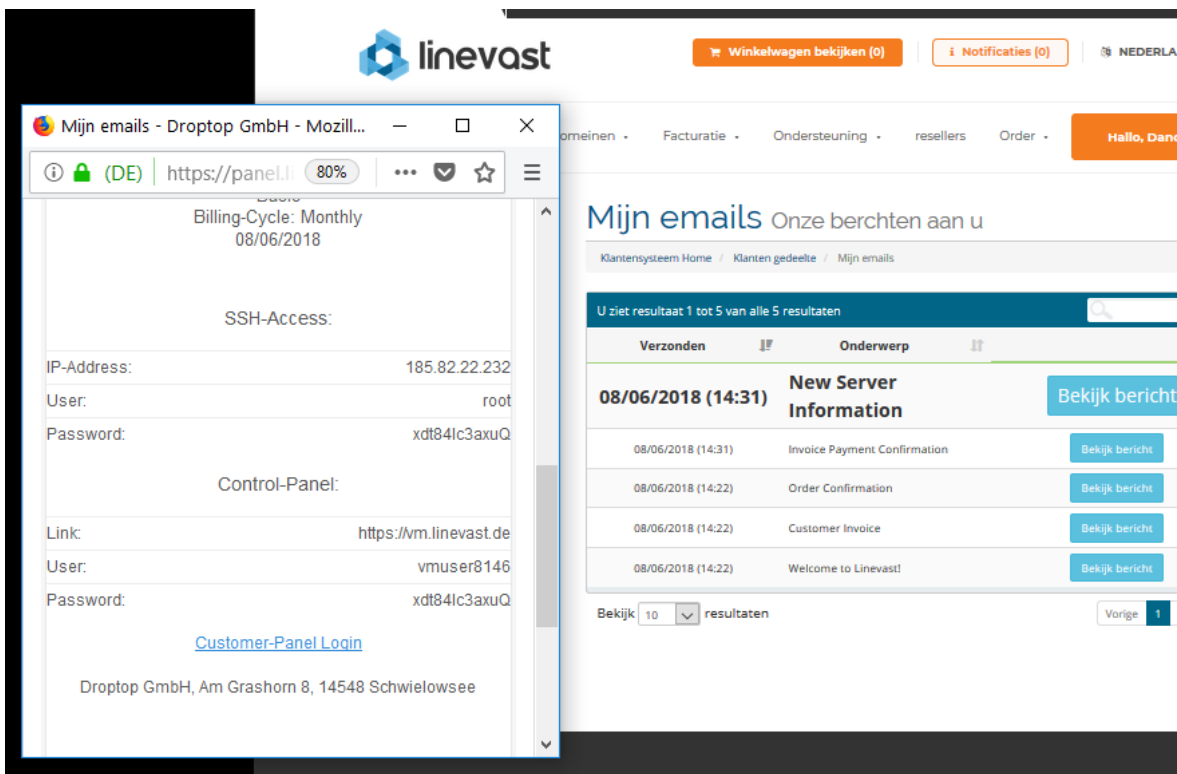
linevast

Winkelwagen bekijken (0)

Notificaties (0)

NEDERLA

Mijn emails - Droptop GmbH - Mozill...

(DE) https://panel.li 80%

Billing-Cycle: Monthly
08/06/2018

SSH-Access:

| | |
|---|---|
| IP-Address: | 185.82.22.232 |
| User: | root |
| Password: | xdt84lc3axuQ |

Control-Panel:

| | |
|---|---|
| Link: | https://vm.linevast.de |
| User: | vmuser8146 |
| Password: | xdt84lc3axuQ |

Customer-Panel Login

Droptop GmbH, Am Grashorn 8, 14548 Schwielowsee

omeinen • Facturatie • Ondersteuning • resellers Order • Hallo, Danc

Mijn emails Onze berchten aan u

Klantensysteem Home / Klanten gedeelte / Mijn emails

U ziet resultaat 1 tot 5 van alle 5 resultaten

| Verzonden | Onderwerp | |
|---|---|---|
| 08/06/2018 (14:31) | New Server Information | Bekijk bericht |
| 08/06/2018 (14:31) | Invoice Payment Confirmation | Bekijk bericht |
| 08/06/2018 (14:22) | Order Confirmation | Bekijk bericht |
| 08/06/2018 (14:22) | Customer Invoice | Bekijk bericht |
| 08/06/2018 (14:22) | Welcome to Linevast! | Bekijk bericht |

Bekijk 10 resultaten

Vorige 1